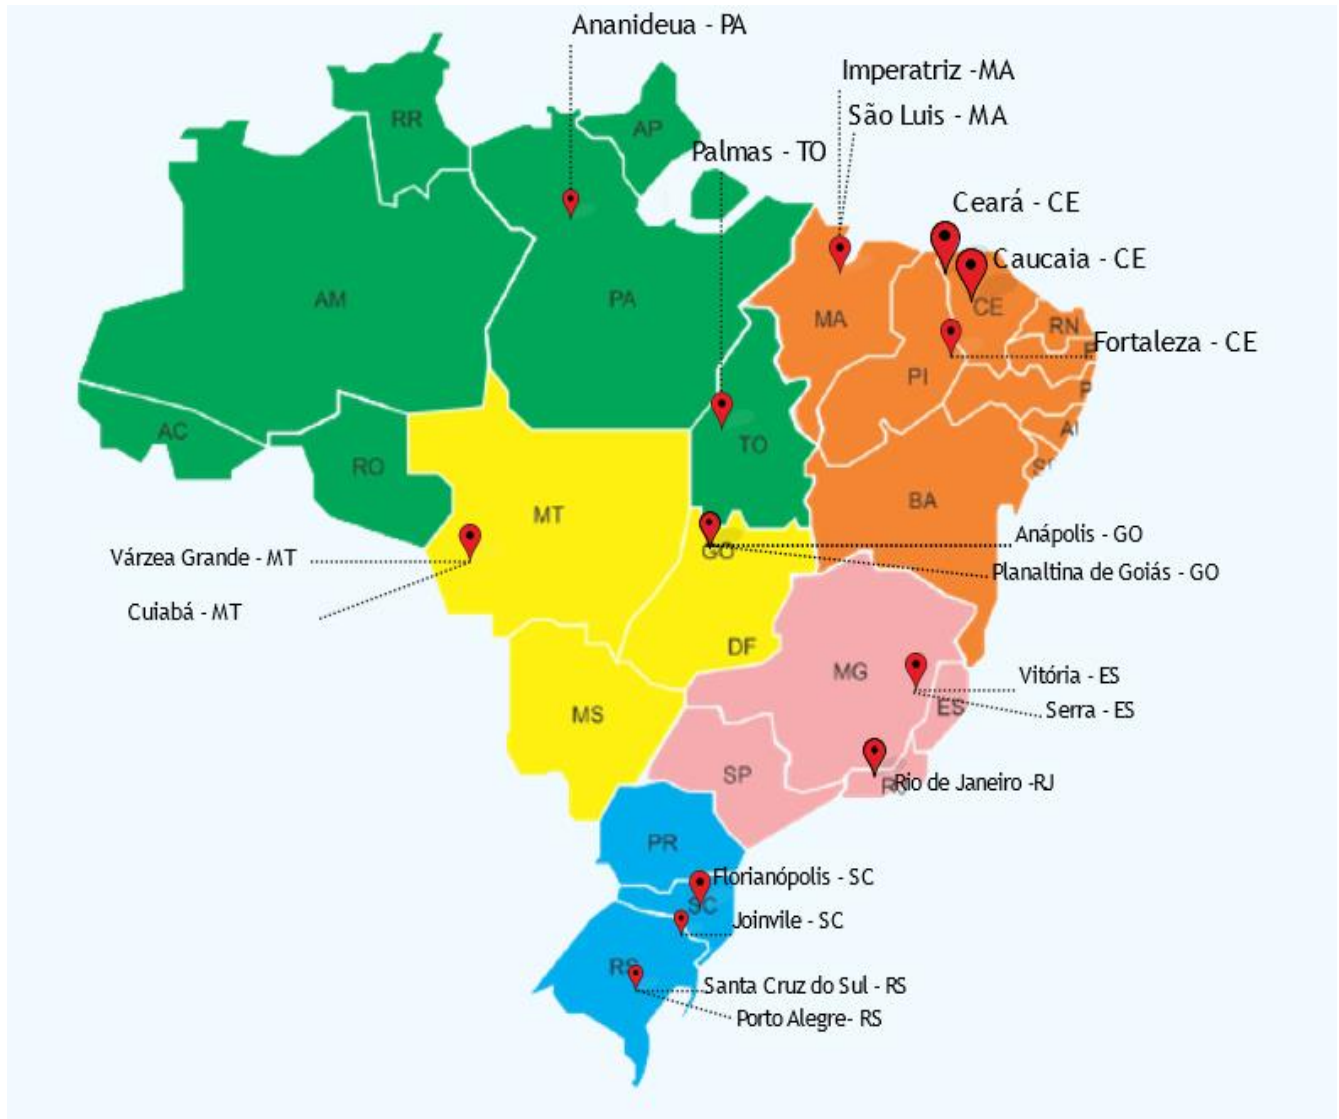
Ananideua - PA
Imperatriz -MA
São Luis - MA
Palmas - TO
Ceará - CE
Caucaia - CE
Fortaleza - CE
RR
AP
AM
PA
MA
CE
RN
PI
AC
RO
TO
AL
BA
MT
GO
Várzea Grande - MT
Cuiabá - MT
Anápolis - GO
Planaltina de Goiás - GO
DF
MG
MS
ES
Vitória - ES
Serra - ES
SP
Rio de Janeiro -RJ
PR
Florianópolis - SC
SC
Joinvile - SC
RS
Santa Cruz do Sul - RS
Porto Alegre- RS